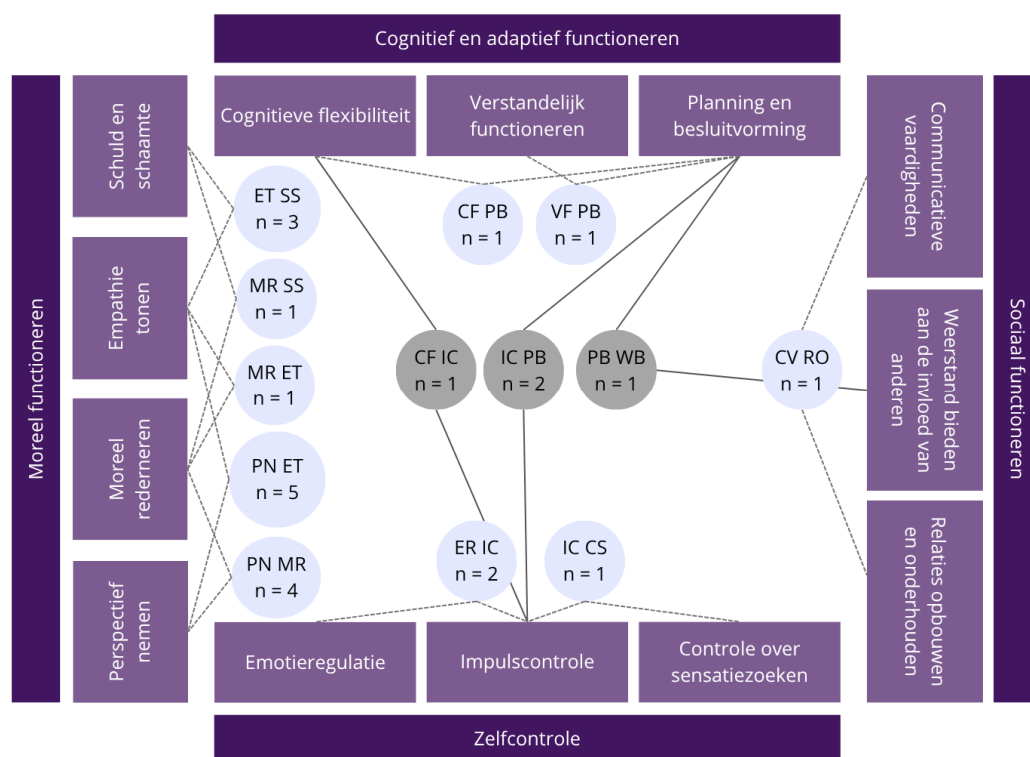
Cognitief en adaptief functioneren

Moreel functioneren

Schuld en schaamte

Empathie tonen

Moreel redeneren

Perspectief nemen

Cognitieve flexibiliteit

Verstandelijk functioneren

Planning en besluitvorming

Communicatieve vaardigheden

Weerstand bieden aan de invloed van anderen

Relaties opbouwen en onderhouden

Sociaal functioneren

ET SS
n = 3

MR SS
n = 1

MR ET
n = 1

PN ET
n = 5

PN MR
n = 4

CF PB
n = 1

VF PB
n = 1

CF IC
n = 1

IC PB
n = 2

PB WB
n = 1

CV RO
n = 1

ER IC
n = 2

IC CS
n = 1

Emotieregulatie

Impulscontrole

Controle over sensatiezoeken

Zelfcontrole